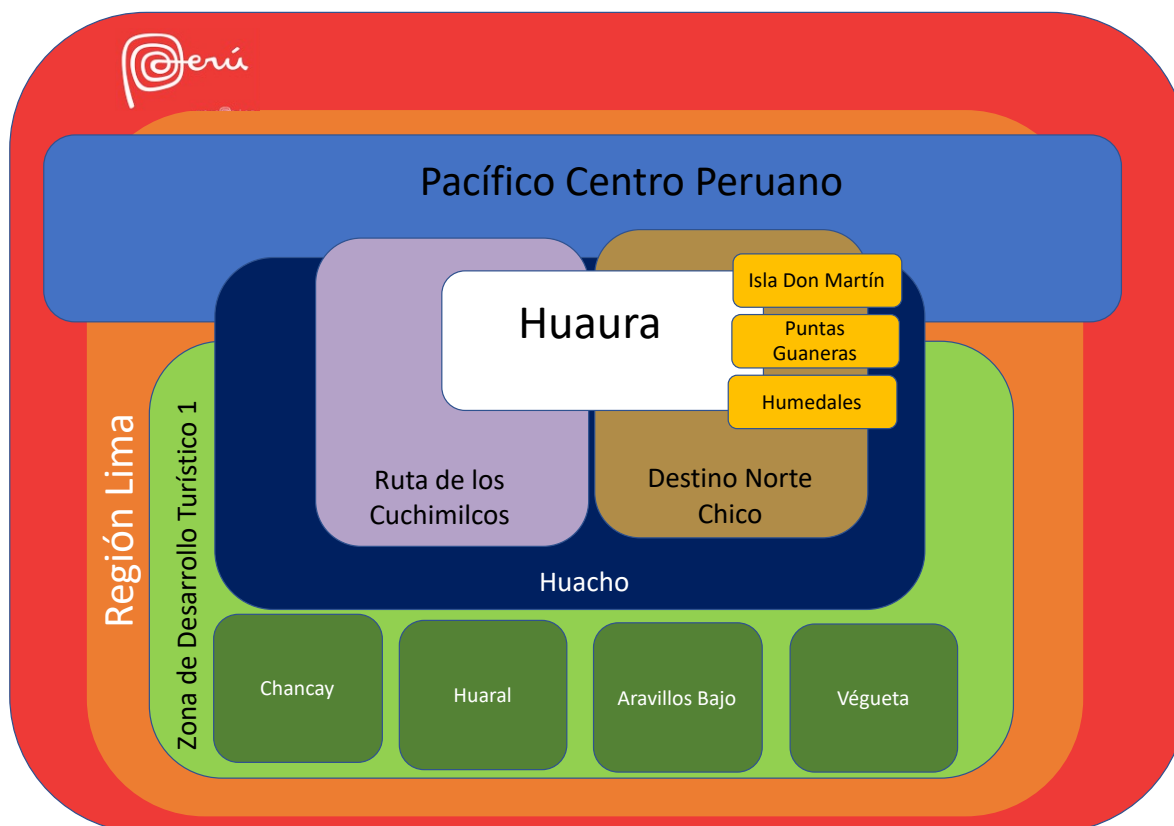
Perú

Pacífico Centro Peruano

Región Lima

Zona de Desarrollo Turístico 1

Huaura

Isla Don Martín

Puntas Guaneras

Humedales

Ruta de los Cuchimilcos

Destino Norte Chico

Huacho

Chancay

Huaral

Aravillos Bajo

Végueta